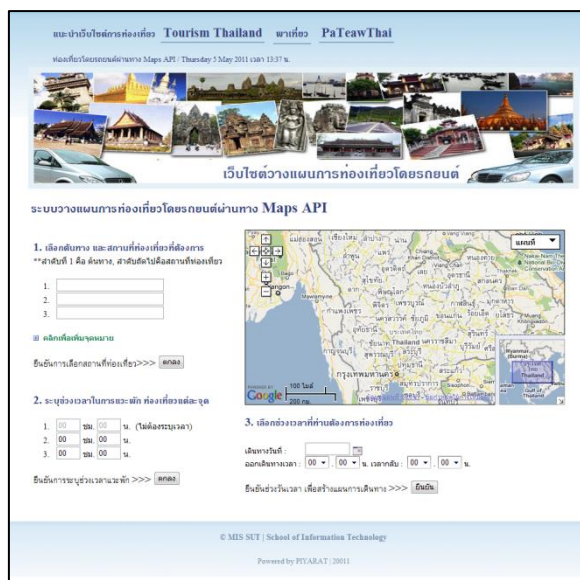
แนะนำเว็บไซต์การท่องเที่ยว Tourism Thailand พาเที่ยว PaTeawThai

ท่องเที่ยวโดยรถยนต์ผ่านทาง Maps API / Thursday 5 May 2011 เวลา 13:37 น.

เว็บไซต์วางแผนการท่องเที่ยวโดยรถยนต์

ระบบวางแผนการท่องเที่ยวโดยรถยนต์ผ่านทาง Maps API

1. เลือกต้นทาง และ สถานที่ท่องเที่ยวที่ต้องการ
**ลำดับที่ 1 คือ ต้นทาง, ลำดับถัดไปคือสถานที่ท่องเที่ยว

1.
2.
3.

คลิกเพื่อเพิ่มจุดหมาย

ยืนยันการเลือกสถานที่ท่องเที่ยว>>> ตกลง

2. ระบุช่วงเวลาในการแวะพัก ท่องเที่ยวแต่ละจุด

1. 00 ชม. 00 น. (ไม่ต้องระบุเวลา)
2. 00 ชม. 00 น.
3. 00 ชม. 00 น.

ยืนยันการระบุช่วงเวลาแวะพัก >>> ตกลง

แผนที่

Google
100 ไมล์
200 กม.

3. เลือกช่วงเวลาที่ท่านต้องการท่องเที่ยว

เดินทางวันที่ :
ออกเดินทางเวลา : 00 : 00 น. เวลากลับ : 00 : 00 น.

ยืนยันช่วงวันเวลา เพื่อสร้างแผนการเดินทาง >>> ยืนยัน

© MIS SUT | School of Information Technology

Powered by PIYARAT | 20011